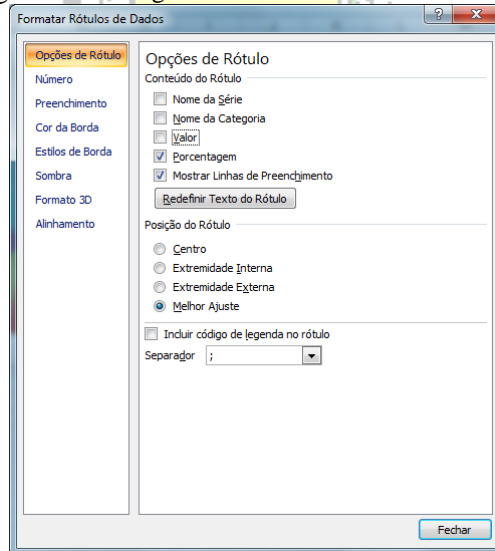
Formatar Rótulos de Dados

?

Opções de Rótulo
Número
Preenchimento
Cor da Borda
Estilos de Borda
Sombra
Formato 3D
Alinhamento

Opções de Rótulo
Conteúdo do Rótulo
Nome da Série
Nome da Categoria
Valor
Porcentagem
Mostrar Linhas de Preenchimento
Redefinir Texto do Rótulo

Posição do Rótulo
Centro
Extremidade Interna
Extremidade Externa
Melhor Ajuste

Incluir código de legenda no rótulo
Separador ;

Fechar